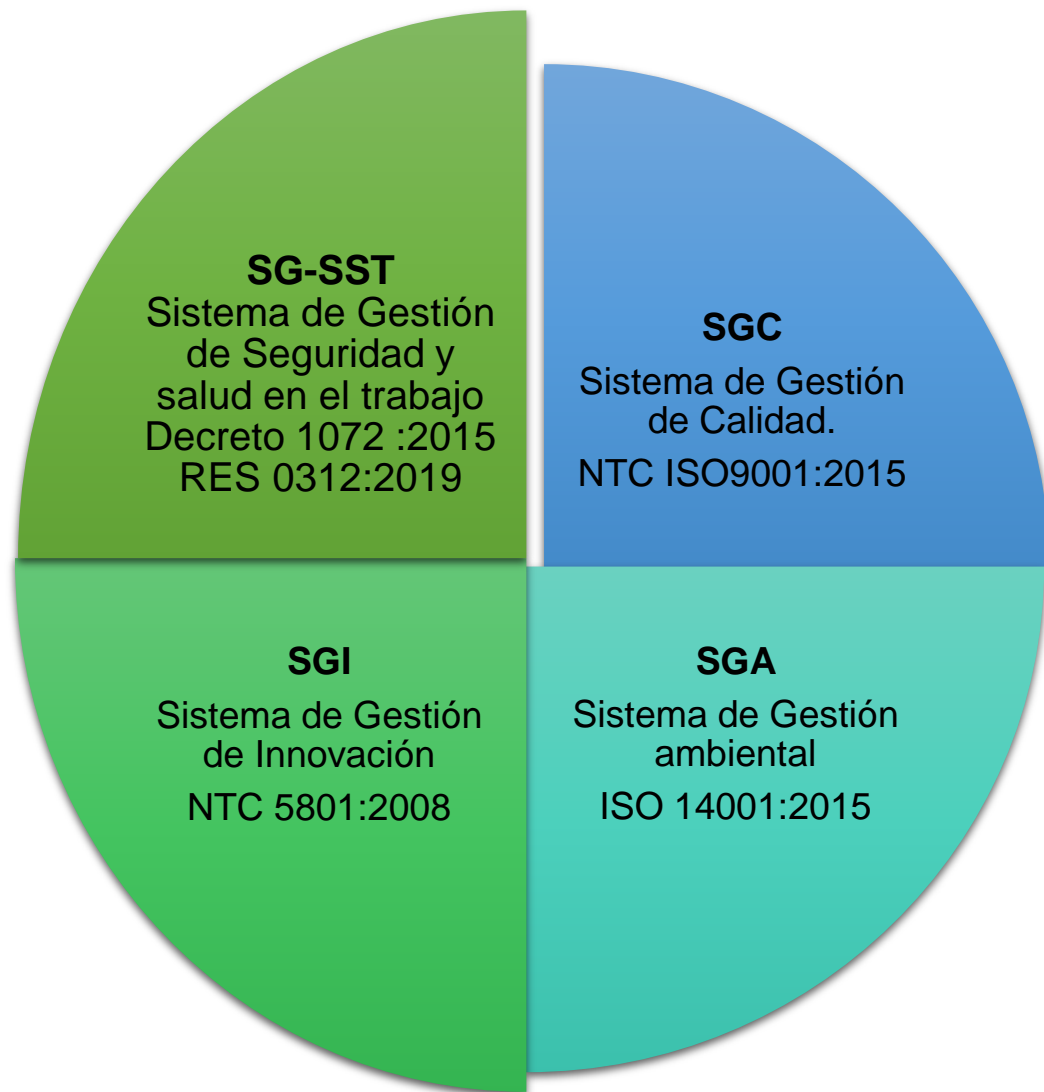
SG-SST
Sistema de Gestión de Seguridad y salud en el trabajo Decreto 1072 :2015 RES 0312:2019

SGC
Sistema de Gestión de Calidad.
NTC ISO9001:2015

SGI
Sistema de Gestión de Innovación
NTC 5801:2008

SGA
Sistema de Gestión ambiental
ISO 14001:2015